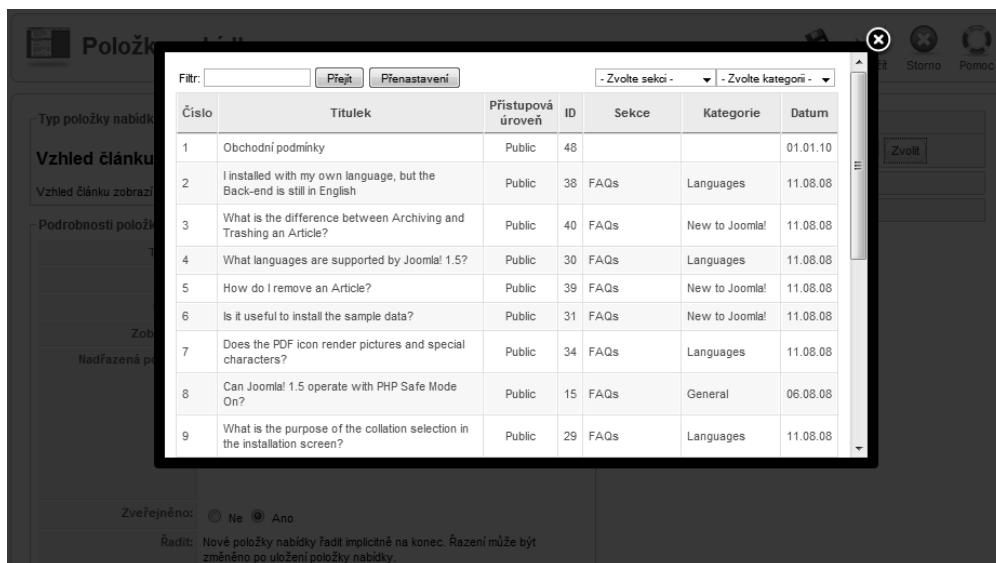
Položk

Typ položky nabídk

Vzhled článku

Vzhled článku zobrazí

Podrobnosti položk

Zob

Nadřazená p

Zveřejněno: Ne Ano

Řadit: Nové položky nabídky řadit implicitně na konec. Řazení může být změněno po uložení položky nabídky.

Uložit Storno Pomoc

Zvolit

Filtr: Přejít Přenastavení

- Zvolte sekci - - Zvolte kategorii -

| Číslo | Titulek | Přístupová úroveň | ID | Sekce | Kategorie | Datum |
|---|---|---|---|---|---|---|
| 1 | Obchodní podmínky | Public | 48 | | | 01.01.10 |
| 2 | I installed with my own language, but the Back-end is still in English | Public | 38 | FAQs | Languages | 11.08.08 |
| 3 | What is the difference between Archiving and Trashing an Article? | Public | 40 | FAQs | New to Joomla! | 11.08.08 |
| 4 | What languages are supported by Joomla! 1.5? | Public | 30 | FAQs | Languages | 11.08.08 |
| 5 | How do I remove an Article? | Public | 39 | FAQs | New to Joomla! | 11.08.08 |
| 6 | Is it useful to install the sample data? | Public | 31 | FAQs | New to Joomla! | 11.08.08 |
| 7 | Does the PDF icon render pictures and special characters? | Public | 34 | FAQs | Languages | 11.08.08 |
| 8 | Can Joomla! 1.5 operate with PHP Safe Mode On? | Public | 15 | FAQs | General | 06.08.08 |
| 9 | What is the purpose of the collation selection in the installation screen? | Public | 29 | FAQs | Languages | 11.08.08 |